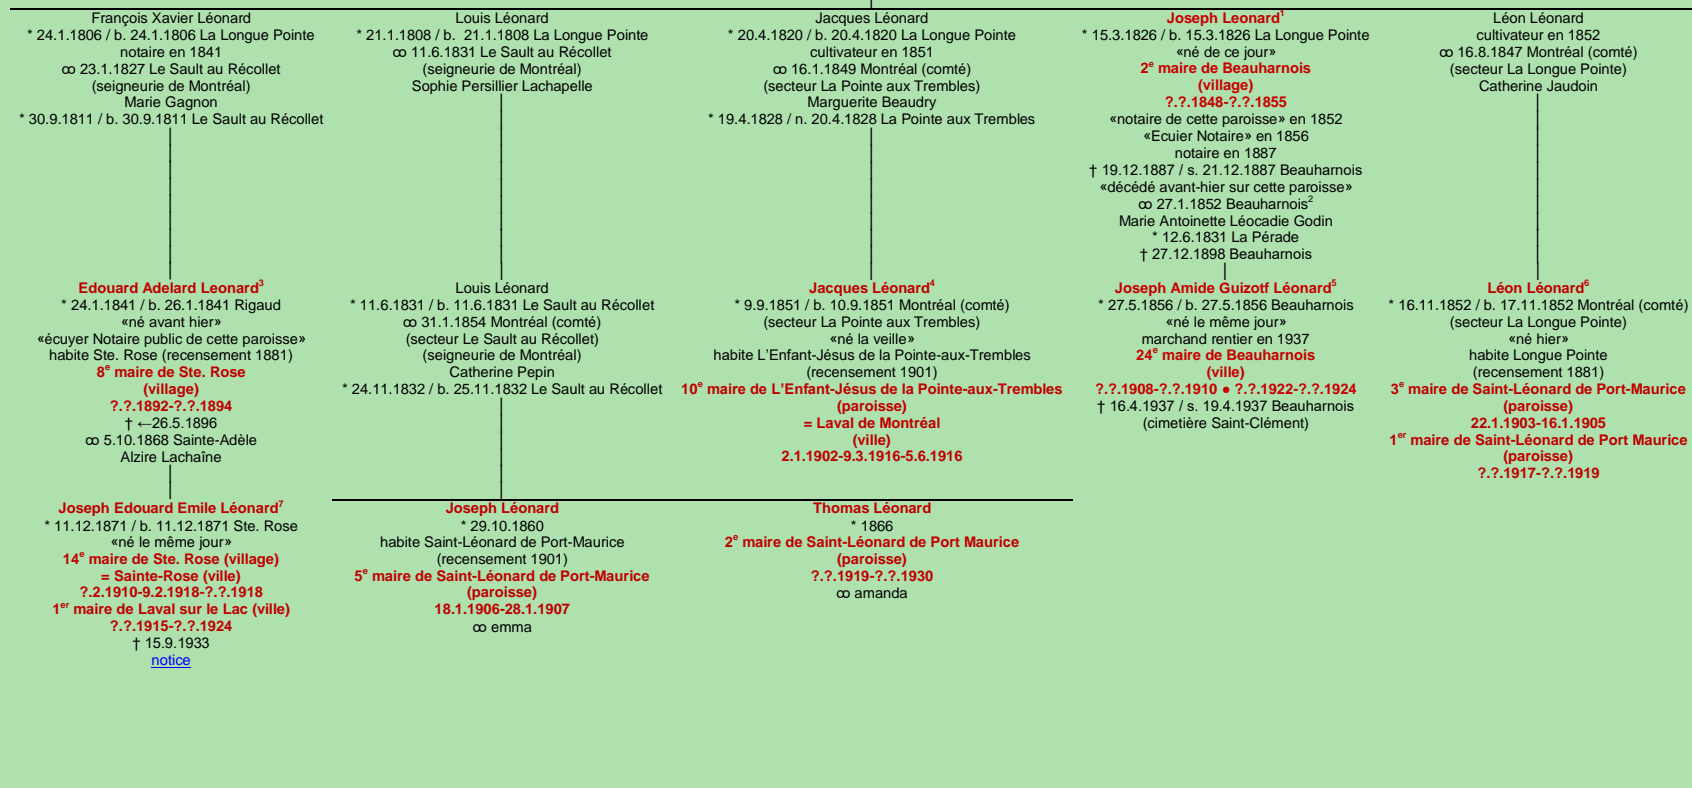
François Xavier Léonard
* 24.1.1806 / b. 24.1.1806 La Longue Pointe
notaire en 1841
∞ 23.1.1827 Le Sault au Récollet
(seigneurie de Montréal)
Marie Gagnon
* 30.9.1811 / b. 30.9.1811 Le Sault au Récollet

Louis Léonard
* 21.1.1808 / b. 21.1.1808 La Longue Pointe
∞ 11.6.1831 Le Sault au Récollet
(seigneurie de Montréal)
Sophie Persillier Lachapelle

Jacques Léonard
* 20.4.1820 / b. 20.4.1820 La Longue Pointe
cultivateur en 1851
∞ 16.1.1849 Montréal (comté)
(secteur La Pointe aux Trembles)
Marguerite Beaudry
* 19.4.1828 / n. 20.4.1828 La Pointe aux Trembles

Joseph Leonard$^1$
* 15.3.1826 / b. 15.3.1826 La Longue Pointe
«né de ce jour»
2$^e$ maire de Beauharnois
(village)
?.?.1848-?.?.1855
«notaire de cette paroisse» en 1852
«Ecuier Notaire» en 1856
notaire en 1887
† 19.12.1887 / s. 21.12.1887 Beauharnois
«décédé avant-hier sur cette paroisse»
∞ 27.1.1852 Beauharnois$^2$
Marie Antoinette Léocadie Godin
* 12.6.1831 La Pérade
† 27.12.1898 Beauharnois

Léon Léonard
cultivateur en 1852
∞ 16.8.1847 Montréal (comté)
(secteur La Longue Pointe)
Catherine Jaudoin

Edouard Adelard Leonard$^3$
* 24.1.1841 / b. 26.1.1841 Rigaud
«né avant hier»
«écuyer Notaire public de cette paroisse»
habite Ste. Rose (recensement 1881)
8$^e$ maire de Ste. Rose
(village)
?.?.1892-?.?.1894
† ←26.5.1896
∞ 5.10.1868 Sainte-Adèle
Alzire Lachaîne

Louis Léonard
* 11.6.1831 / b. 11.6.1831 Le Sault au Récollet
∞ 31.1.1854 Montréal (comté)
(secteur Le Sault au Récollet)
(seigneurie de Montréal)
Catherine Pepin
* 24.11.1832 / b. 25.11.1832 Le Sault au Récollet

Jacques Léonard$^4$
* 9.9.1851 / b. 10.9.1851 Montréal (comté)
(secteur La Pointe aux Trembles)
«né la veille»
habite L'Enfant-Jésus de la Pointe-aux-Trembles
(recensement 1901)
10$^e$ maire de L'Enfant-Jésus de la Pointe-aux-Trembles
(paroisse)
= Laval de Montréal
(ville)
2.1.1902-9.3.1916-5.6.1916

Joseph Amide Guizotf Léonard$^5$
* 27.5.1856 / b. 27.5.1856 Beauharnois
«né le même jour»
marchand rentier en 1937
24$^e$ maire de Beauharnois
(ville)
?.?.1908-?.?.1910 ● ?.?.1922-?.?.1924
† 16.4.1937 / s. 19.4.1937 Beauharnois
(cimetière Saint-Clément)

Léon Léonard$^6$
* 16.11.1852 / b. 17.11.1852 Montréal (comté)
(secteur La Longue Pointe)
«né hier»
habite Longue Pointe
(recensement 1881)
3$^e$ maire de Saint-Léonard de Port-Maurice
(paroisse)
22.1.1903-16.1.1905
1$^{er}$ maire de Saint-Léonard de Port Maurice
(paroisse)
?.?.1917-?.?.1919

Joseph Edouard Emile Léonard$^7$
* 11.12.1871 / b. 11.12.1871 Ste. Rose
«né le même jour»
14$^e$ maire de Ste. Rose (village)
= Sainte-Rose (ville)
?.2.1910-9.2.1918-?.?.1918
1$^{er}$ maire de Laval sur le Lac (ville)
?.?.1915-?.?.1924
† 15.9.1933
notice

Joseph Léonard
* 29.10.1860
habite Saint-Léonard de Port-Maurice
(recensement 1901)
5$^e$ maire de Saint-Léonard de Port-Maurice
(paroisse)
18.1.1906-28.1.1907
∞ emma

Thomas Léonard
* 1866
2$^e$ maire de Saint-Léonard de Port Maurice
(paroisse)
?.?.1919-?.?.1930
∞ amanda